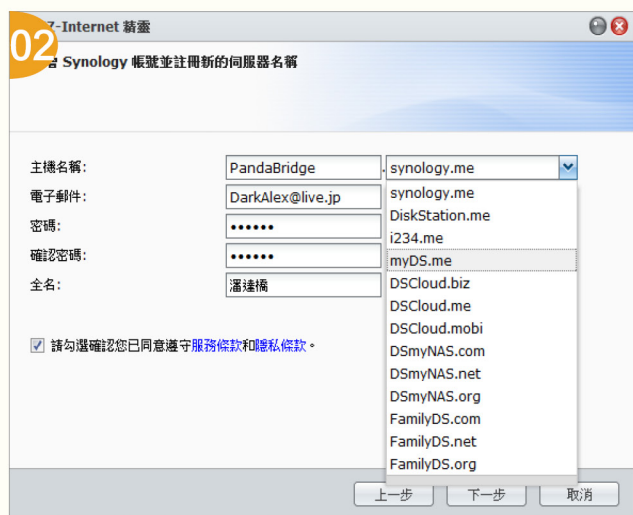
02

Z-Internet 精靈

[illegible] Synology 帳號並註冊新的伺服器名稱

主機名稱: PandaBridge . synology.me

電子郵件: DarkAlex@live.jp

密碼: ••••••

確認密碼: ••••••

全名: 潘達橋

synology.me
DiskStation.me
i234.me
myDS.me
DSCloud.biz
DSCloud.me
DSCloud.mobi
DSmyNAS.com
DSmyNAS.net
DSmyNAS.org
FamilyDS.com
FamilyDS.net
FamilyDS.org

☑ 請勾選確認您已同意遵守服務條款和隱私條款。

上一步 下一步 取消